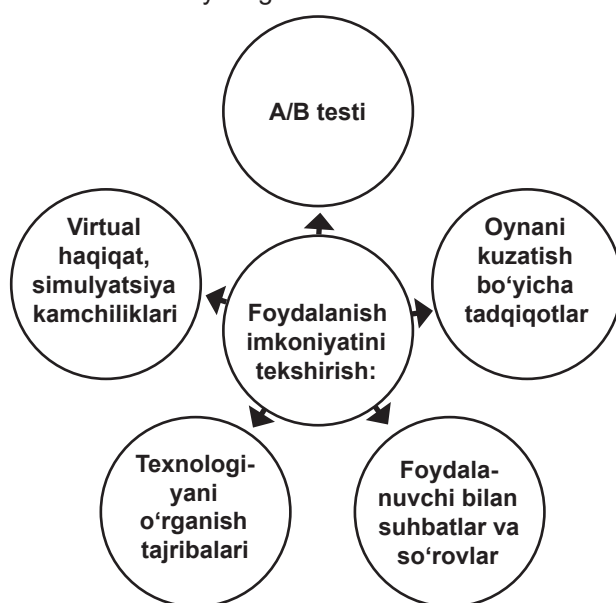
A/B testi

Virtual haqiqat, simulyatsiya kamchiliklari

Foydalanish imkoniyatini tekshirish:

Oynani kuzatish bo‘yicha tadqiqotlar

Texnologiyani o‘rganish tajribalari

Foydalanuvchi bilan suhbatlar va so‘rovlar